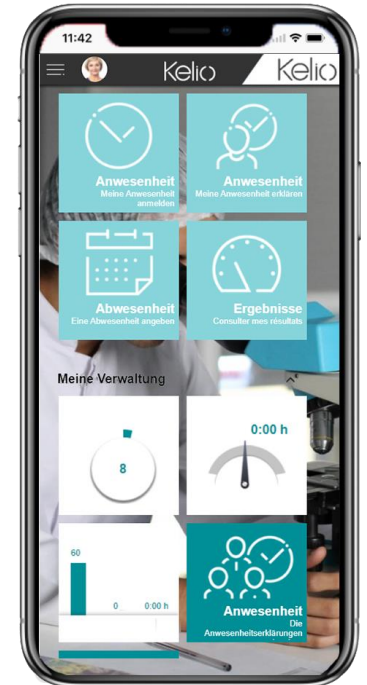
11:42

Kelio Kelio

Anwesenheit
Meine Anwesenheit anmelden

Anwesenheit
Meine Anwesenheit erklären

Abwesenheit
Eine Abwesenheit angeben

Ergebnisse
Consulter mes résultats

Meine Verwaltung

8

0:00 h

60

0

0:00 h

Anwesenheit
Die Anwesenheitserklärungen